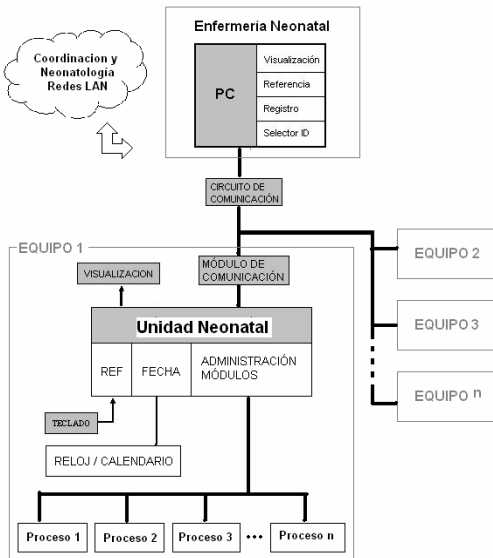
Coordinacion y Neonatología Redes LAN

Enfermería Neonatal

PC

Visualización

Referencia

Registro

Selector ID

CIRCUITO DE COMUNICACIÓN

EQUIPO 1

VISUALIZACION

MÓDULO DE COMUNICACIÓN

Unidad Neonatal

REF

FECHA

ADMINISTRACIÓN MÓDULOS

TECLADO

RELOJ / CALENDARIO

EQUIPO 2

EQUIPO 3

EQUIPO n

Proceso 1

Proceso 2

Proceso 3

•••

Proceso n